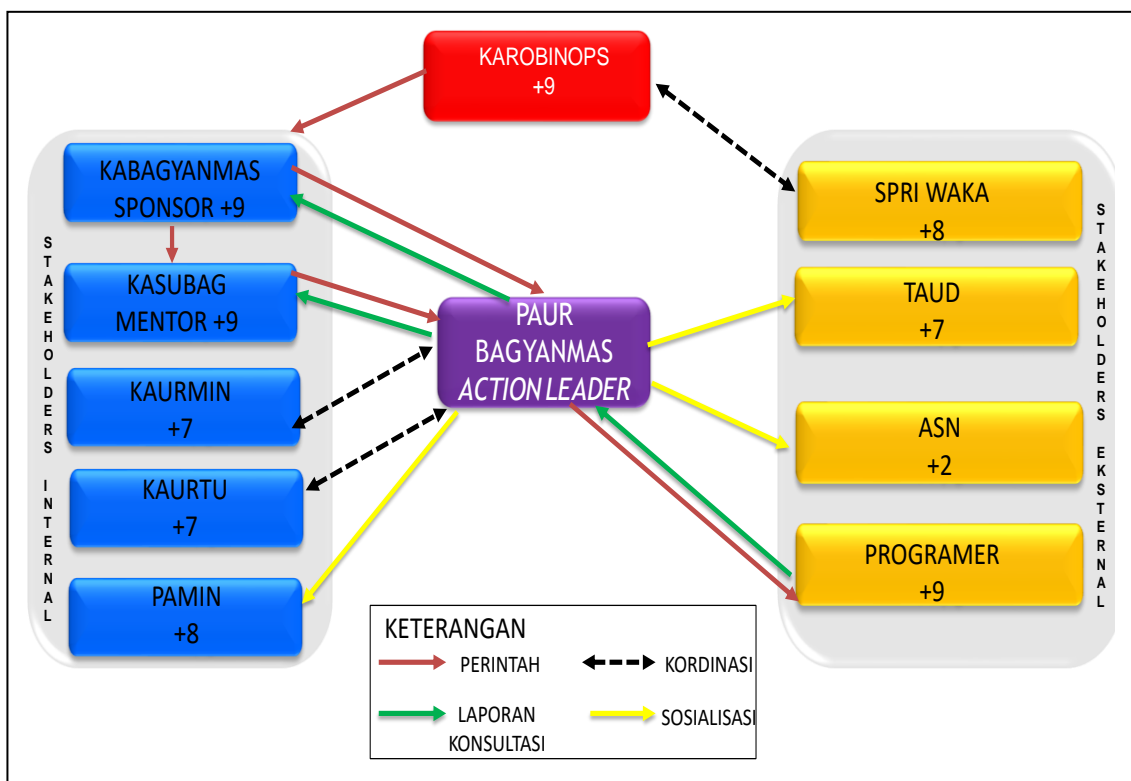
KAROBINOPS
+9

STAKEHOLDERS INTERNAL

KABAGYANMAS
SPONSOR +9

KASUBAG
MENTOR +9

KAURMIN
+7

KAURTU
+7

PAMIN
+8

PAUR
BAGYANMAS
ACTION LEADER

SPRI WAKA
+8

TAUD
+7

ASN
+2

PROGRAMER
+9

STAKEHOLDERS EKSTERNAL

KETERANGAN
PERINTAH
KORDINASI
LAPORAN KONSULTASI
SOSIALISASI